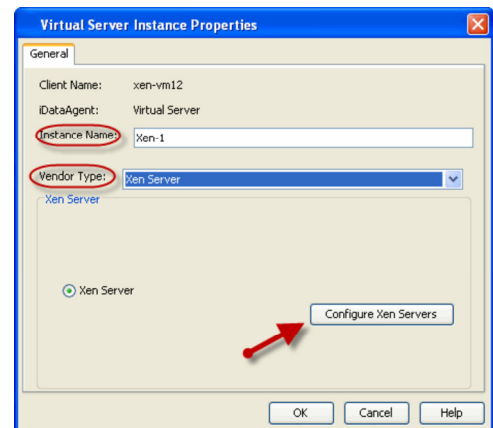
Virtual Server Instance Properties

General

Client Name: xen-vm12

iDataAgent: Virtual Server

Instance Name: Xen-1

Vendor Type: Xen Server

Xen Server

Xen Server

Configure Xen Servers

OK Cancel Help